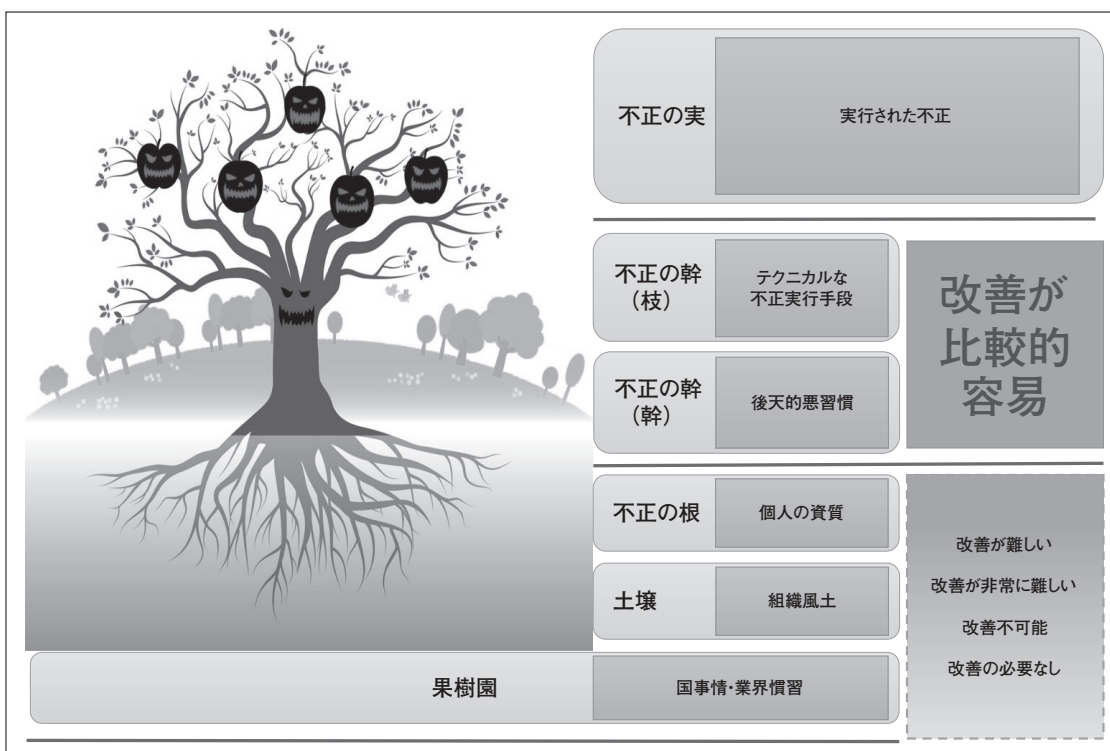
不正の実

実行された不正

不正の幹（枝）

テクニカルな不正実行手段

不正の幹（幹）

後天的悪習慣

改善が比較的容易

不正の根

個人の資質

土壌

組織風土

改善が難しい

改善が非常に難しい

改善不可能

改善の必要なし

果樹園

国事情・業界慣習